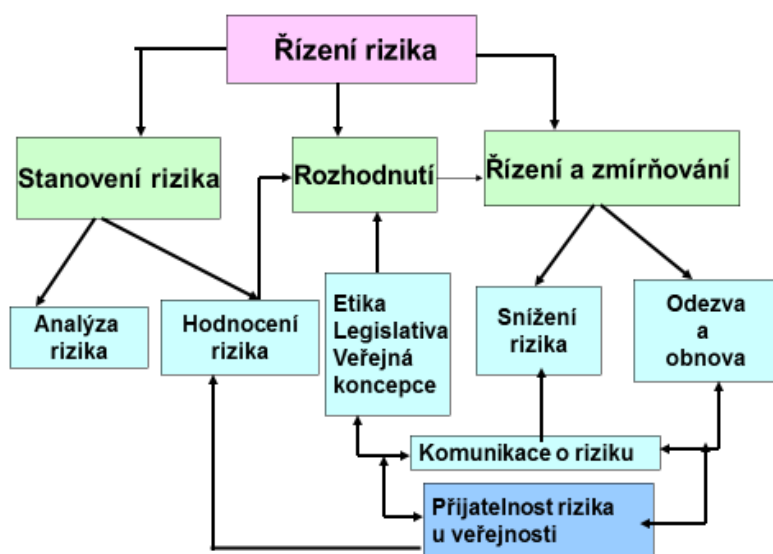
Řízení rizika

Stanovení rizika

Rozhodnutí

Řízení a zmírňování

Analýza rizika

Hodnocení rizika

Etika Legislativa Veřejná koncepce

Snížení rizika

Odezva a obnova

Komunikace o riziku

Přijatelnost rizika u veřejnosti